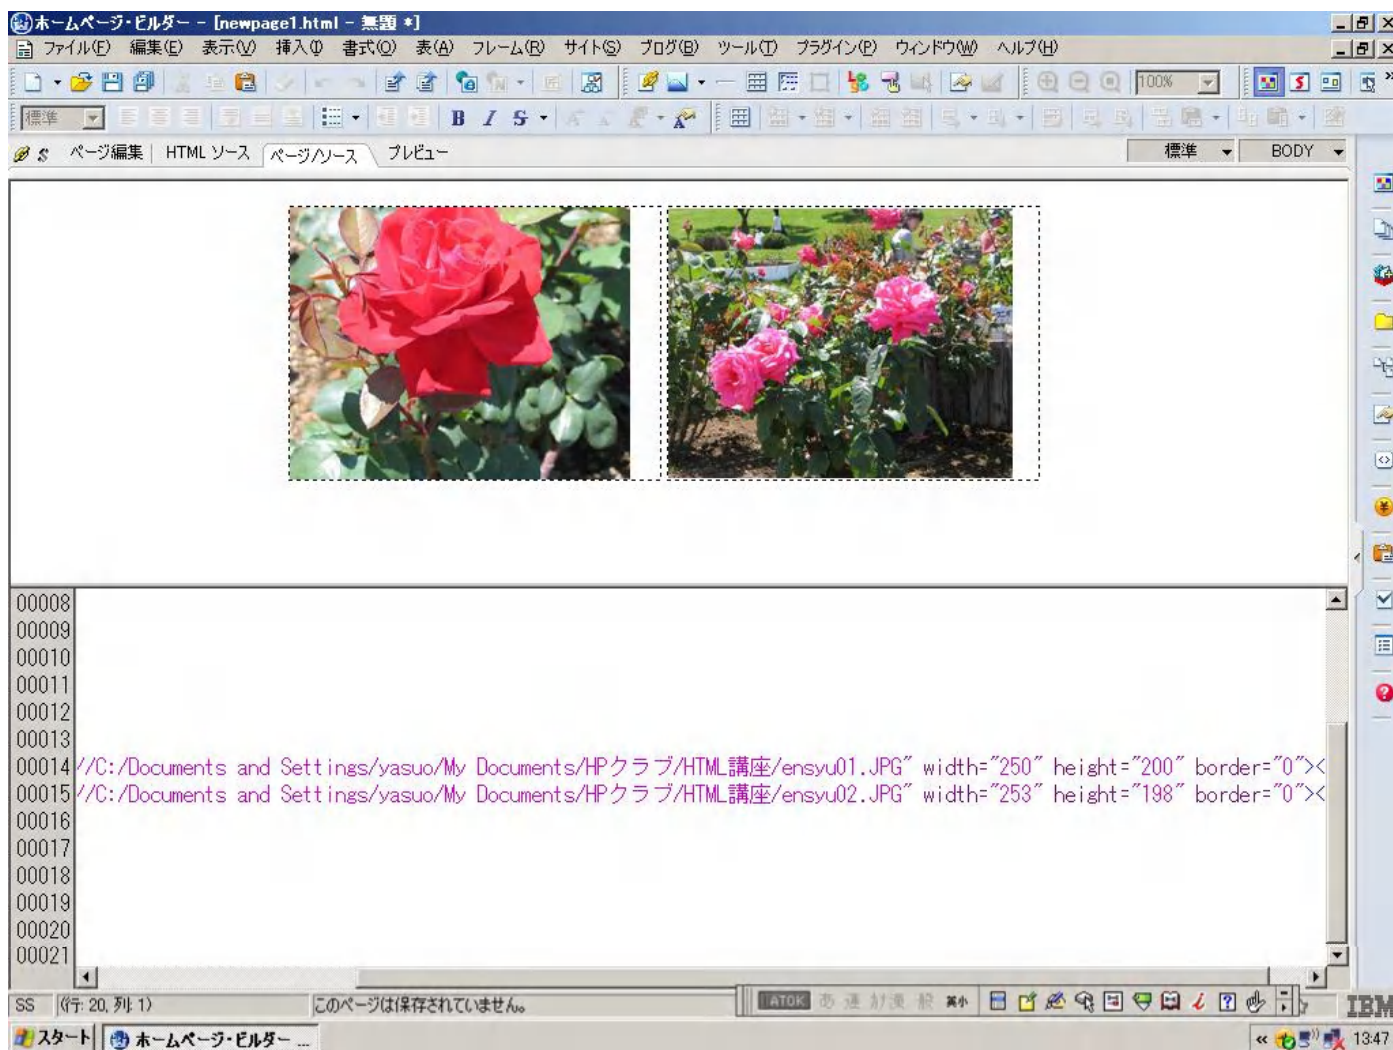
ホームページ・ビルダー - [newpage1.html - 無題 *]

ファイル(F) 編集(E) 表示(V) 挿入(I) 書式(O) 表(A) フレーム(R) サイト(S) ブログ(B) ツール(T) プラグイン(P) ウィンドウ(W) ヘルプ(H)

100%

標準

B I S

ページ編集 | HTML ソース | ページ/ソース | プレビュー

標準 BODY

00008
00009
00010
00011
00012
00013
00014 //C:/Documents and Settings/yasuo/My Documents/HPクラブ/HTML講座/ensyu01.JPG" width="250" height="200" border="0"><
00015 //C:/Documents and Settings/yasuo/My Documents/HPクラブ/HTML講座/ensyu02.JPG" width="253" height="198" border="0"><
00016
00017
00018
00019
00020
00021

SS (行: 20, 列: 1) このページは保存されていません。

ATOK

IBM

スタート ホームページ・ビルダー ...

13:47